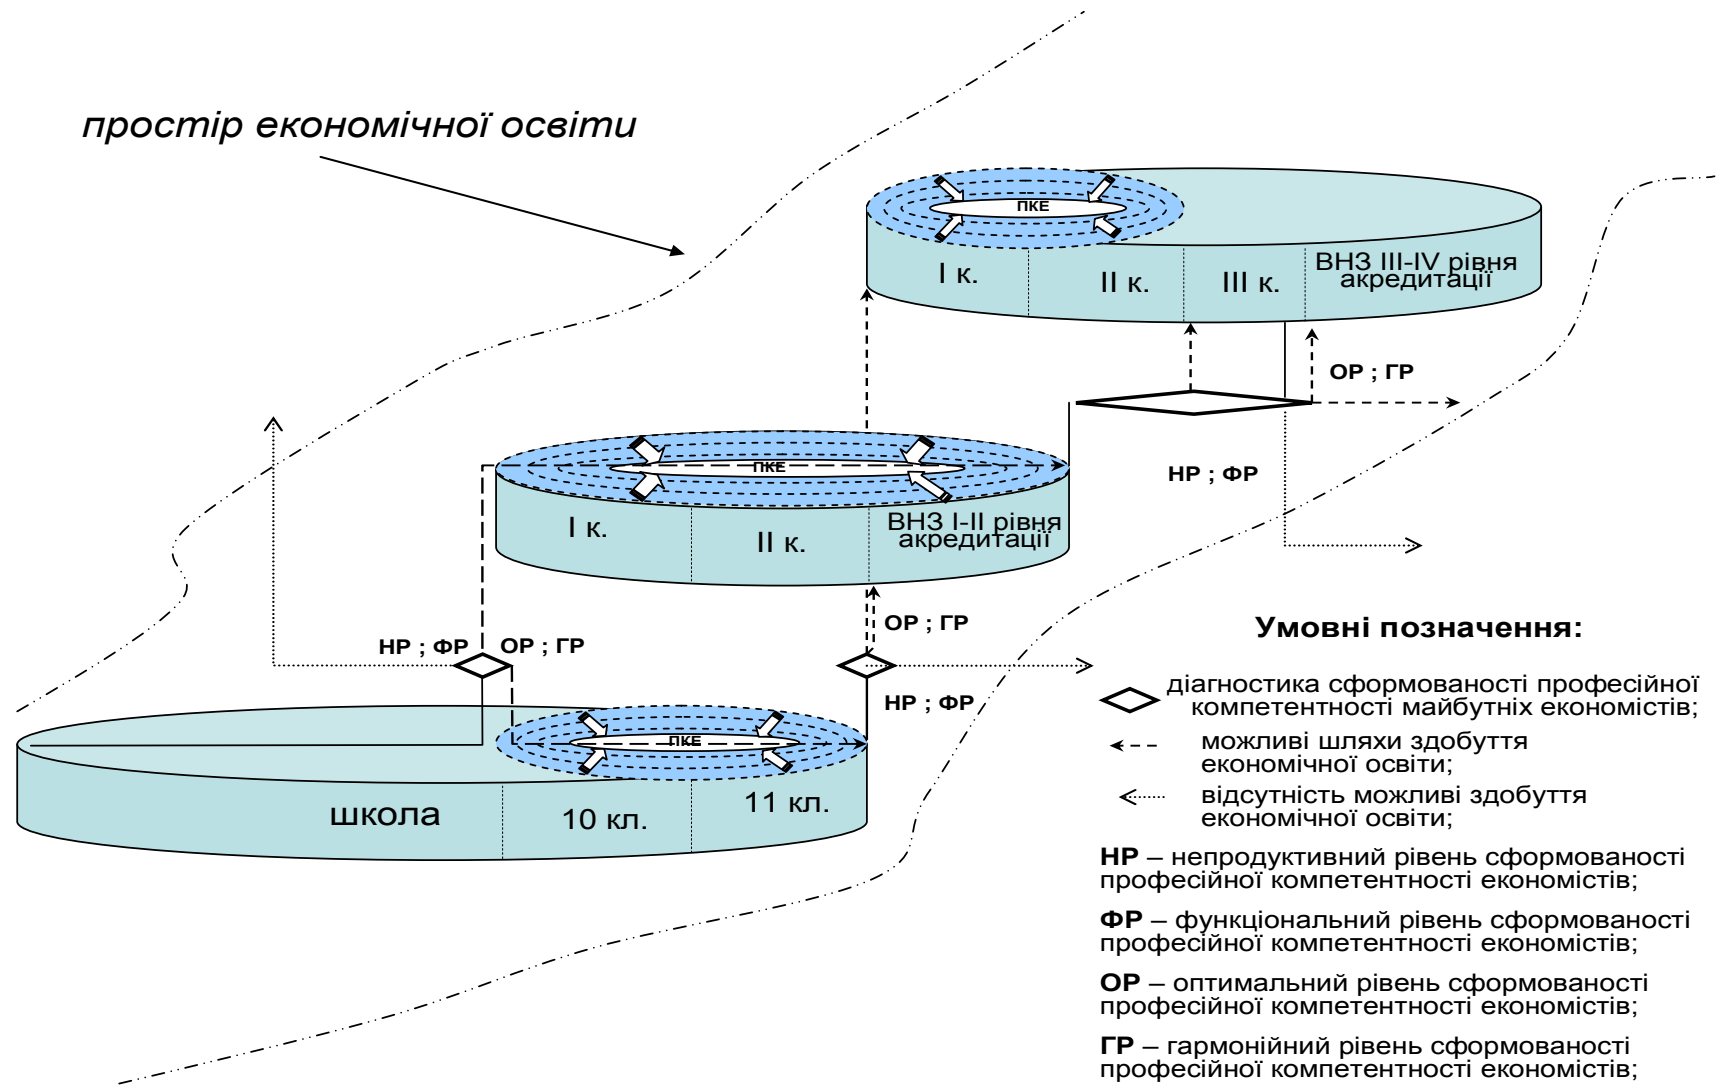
простір економічної освіти

ПКЕ

І к.

ІІ к.

ІІІ к.

ВНЗ ІІІ-IV рівня акредитації

ОР ; ГР

НР ; ФР

ПКЕ

І к.

ІІ к.

ВНЗ І-ІІ рівня акредитації

ОР ; ГР

НР ; ФР

ОР ; ГР

НР ; ФР

ПКЕ

школа

10 кл.

11 кл.

Умовні позначення:

діагностика сформованості професійної компетентності майбутніх економістів;

можливі шляхи здобуття економічної освіти;

відсутність можливі здобуття економічної освіти;

НР – непродуктивний рівень сформованості професійної компетентності економістів;

ФР – функціональний рівень сформованості професійної компетентності економістів;

ОР – оптимальний рівень сформованості професійної компетентності економістів;

ГР – гармонійний рівень сформованості професійної компетентності економістів;